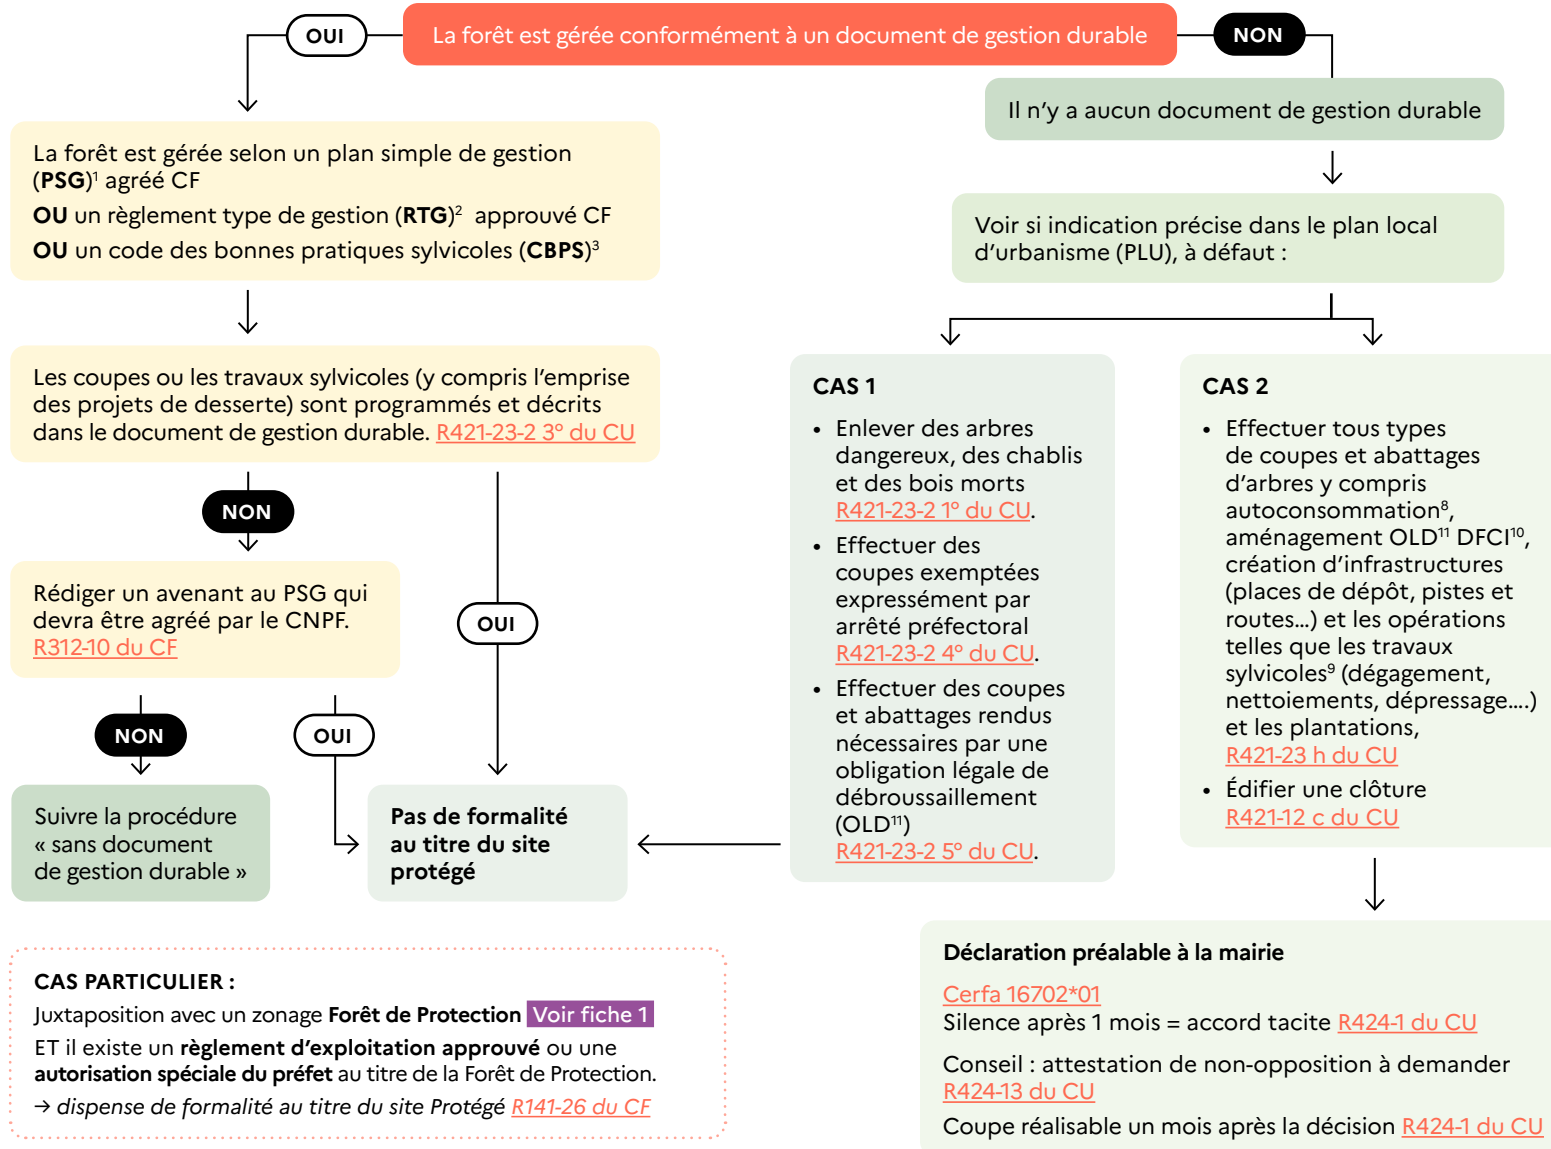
OUI

La forêt est gérée conformément à un document de gestion durable

NON

Il n'y a aucun document de gestion durable

La forêt est gérée selon un plan simple de gestion (**PSG**)$^1$ agréé CF

**OU** un règlement type de gestion (**RTG**)$^2$ approuvé CF

**OU** un code des bonnes pratiques sylvicoles (**CBPS**)$^3$

Voir si indication précise dans le plan local d'urbanisme (PLU), à défaut :

Les coupes ou les travaux sylvicoles (y compris l'emprise des projets de desserte) sont programmés et décrits dans le document de gestion durable. R421-23-2 3° du CU

NON

OUI

Rédiger un avenant au PSG qui devra être agréé par le CNPF. R312-10 du CF

NON

OUI

Suivre la procédure « sans document de gestion durable »

**Pas de formalité au titre du site protégé**

**CAS 1**

- Enlever des arbres dangereux, des chablis et des bois morts R421-23-2 1° du CU.
- Effectuer des coupes exemptées expressément par arrêté préfectoral R421-23-2 4° du CU.
- Effectuer des coupes et abattages rendus nécessaires par une obligation légale de débroussaillement (OLD$^{11}$) R421-23-2 5° du CU.

**CAS 2**

- Effectuer tous types de coupes et abattages d'arbres y compris autoconsommation$^8$, aménagement OLD$^{11}$ DFCI$^{10}$, création d'infrastructures (places de dépôt, pistes et routes...) et les opérations telles que les travaux sylvicoles$^9$ (dégagement, nettoiements, dépressage....) et les plantations, R421-23 h du CU
- Édifier une clôture R421-12 c du CU

**CAS PARTICULIER :**

Juxtaposition avec un zonage **Forêt de Protection** Voir fiche 1

ET il existe un **règlement d'exploitation approuvé** ou une **autorisation spéciale du préfet** au titre de la Forêt de Protection.

→ *dispense de formalité au titre du site Protégé* R141-26 du CF

**Déclaration préalable à la mairie**

Cerfa 16702*01

Silence après 1 mois = accord tacite R424-1 du CU

Conseil : attestation de non-opposition à demander R424-13 du CU

Coupe réalisable un mois après la décision R424-1 du CU